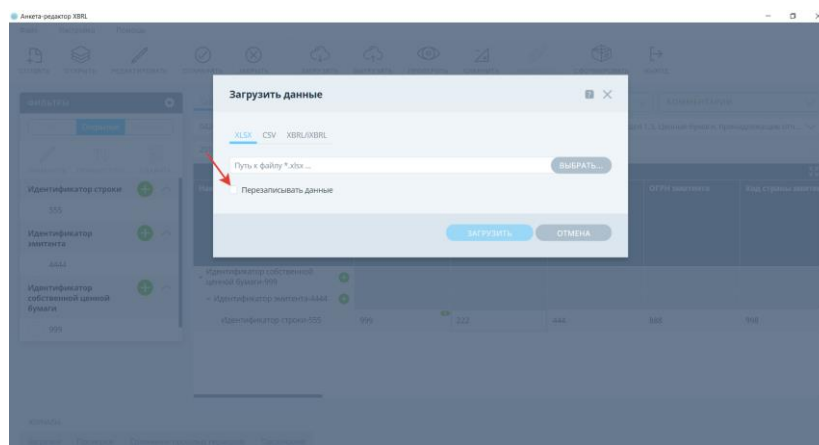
Анкета-редактор XBRL

Загрузить данные

XLSX CSV XBRL/iXBRL

Путь к файлу *.xlsx ...

ВЫБРАТЬ...

Перезаписывать данные

ЗАГРУЗИТЬ ОТМЕНА

ФИЛЬТРЫ

Идентификатор строки

555

Идентификатор эмитента

А444

Идентификатор собственной ценной бумаги

999

Идентификатор собственной ценной бумаги-999

Идентификатор эмитента-А444

Идентификатор строки-555

999

222

444

888

998

ОГРН эмитента

Код страны эмитента